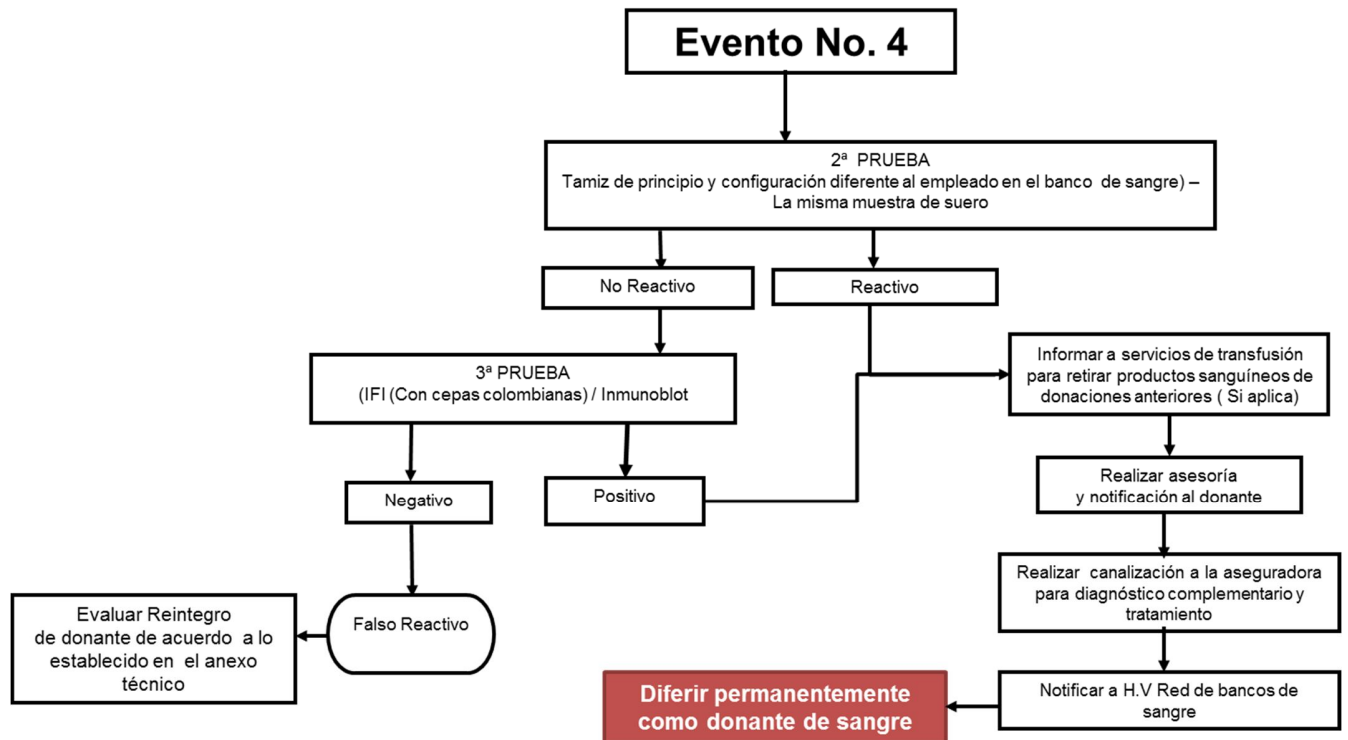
Evento No. 4

2ª PRUEBA
Tamiz de principio y configuración diferente al empleado en el banco de sangre) – La misma muestra de suero

No Reactivo

Reactivo

3ª PRUEBA
(IFI (Con cepas colombianas) / Inmunoblot

Informar a servicios de transfusión para retirar productos sanguíneos de donaciones anteriores ( Si aplica)

Negativo

Positivo

Realizar asesoría y notificación al donante

Realizar canalización a la aseguradora para diagnóstico complementario y tratamiento

Evaluar Reintegro de donante de acuerdo a lo establecido en el anexo técnico

Falso Reactivo

Notificar a H.V Red de bancos de sangre

Diferir permanentemente como donante de sangre